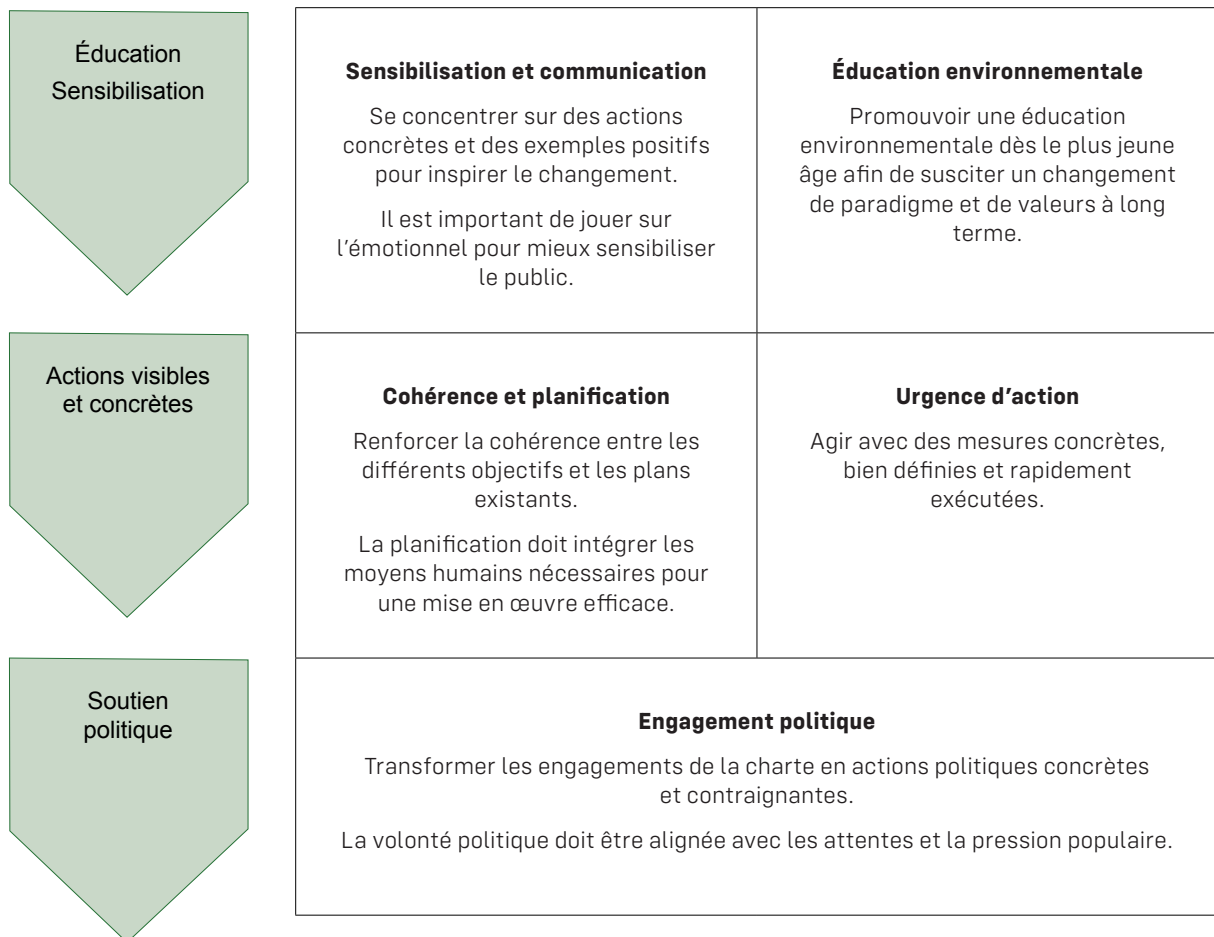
Éducation Sensibilisation

**Sensibilisation et communication**

Se concentrer sur des actions concrètes et des exemples positifs pour inspirer le changement.

Il est important de jouer sur l'émotionnel pour mieux sensibiliser le public.

**Éducation environnementale**

Promouvoir une éducation environnementale dès le plus jeune âge afin de susciter un changement de paradigme et de valeurs à long terme.

Actions visibles et concrètes

**Cohérence et planification**

Renforcer la cohérence entre les différents objectifs et les plans existants.

La planification doit intégrer les moyens humains nécessaires pour une mise en œuvre efficace.

**Urgence d'action**

Agir avec des mesures concrètes, bien définies et rapidement exécutées.

Soutien politique

**Engagement politique**

Transformer les engagements de la charte en actions politiques concrètes et contraignantes.

La volonté politique doit être alignée avec les attentes et la pression populaire.